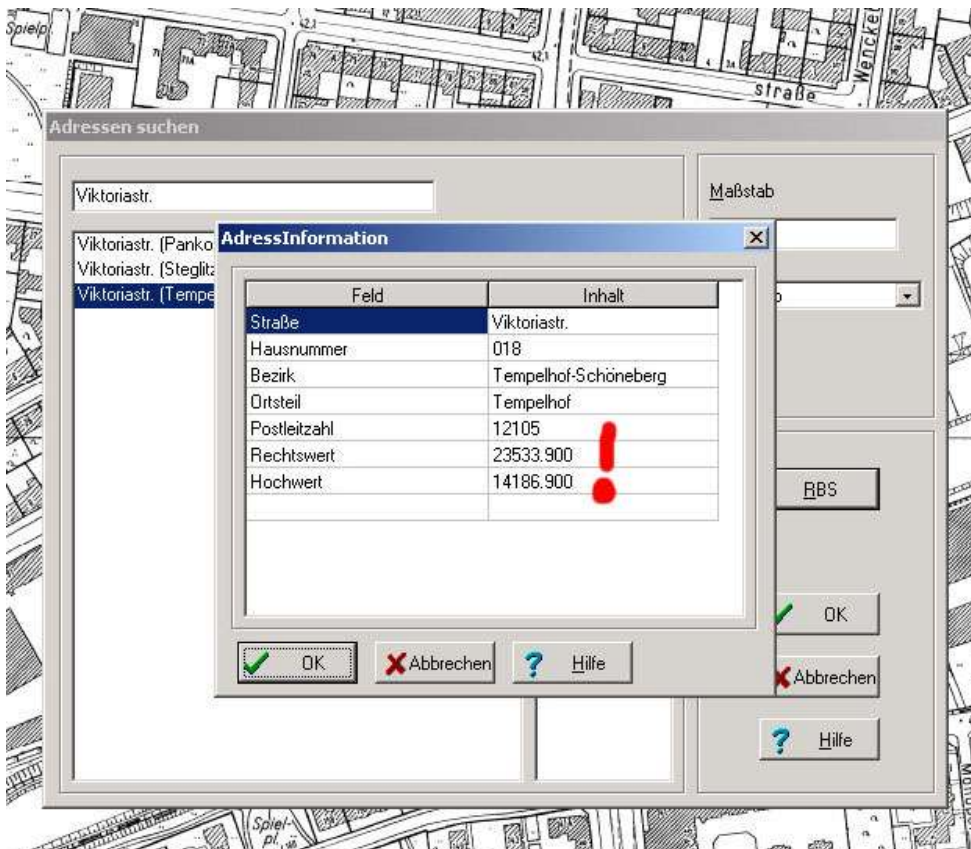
Spielp

Wencke

Straße

Adressen suchen

Viktoriastr.

Maßstab

Viktoriastr. (Panko
Viktoriastr. (Steglitz
Viktoriastr. (Tempe

AdressInformation

| Feld | Inhalt |
|---|---|
| Straße | Viktoriastr. |
| Hausnummer | 018 |
| Bezirk | Tempelhof-Schöneberg |
| Ortsteil | Tempelhof |
| Postleitzahl | 12105 |
| Rechtswert | 23533.900 |
| Hochwert | 14186.900 |

!

OK
Abbrechen
Hilfe

RBS

OK
Abbrechen
Hilfe

Spiel-pl.